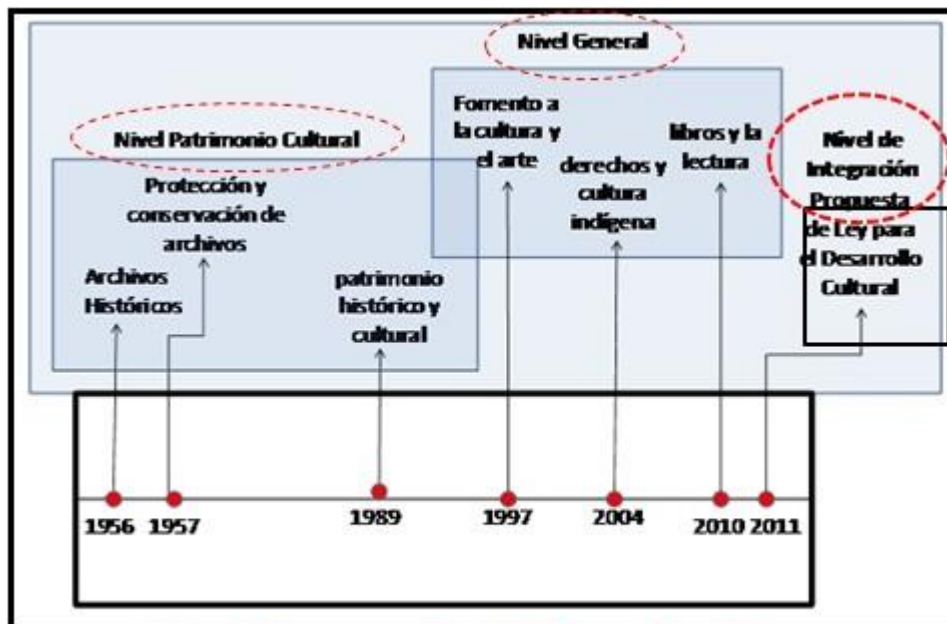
Nivel General

Nivel Patrimonio Cultural

Fomento a la cultura y el arte

derechos y cultura indigena

libros y la lectura

Nivel de Integración Propuesta de Ley para el Desarrollo Cultural

Protección y conservación de archivos

Archivos Históricos

patrimonio histórico y cultural

1956 1957 1989 1997 2004 2010 2011